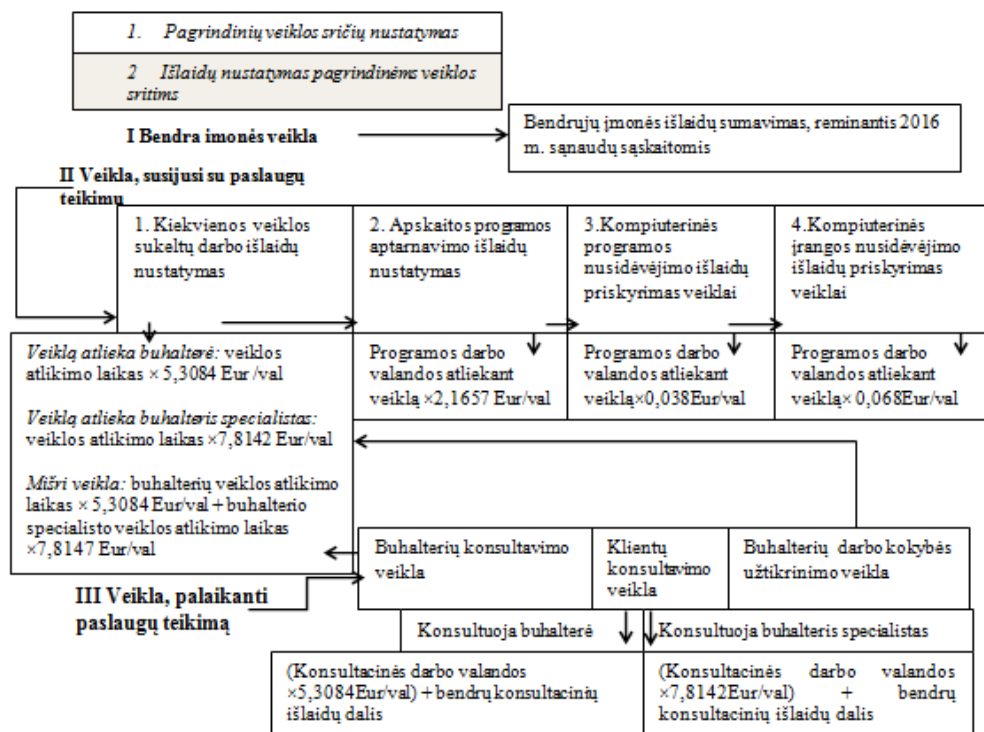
1. Pagrindinių veiklos sričių nustatymas

2 Išlaidų nustatymas pagrindinėms veiklos sritims

I Bendra imonės veikla

Bendrųjų įmonės išlaidų sumavimas, reminantis 2016 m. sąnaudų sąskaitomis

II Veikla, susijusi su paslaugų teikimu

1. Kiekvienos veiklos sukeltų darbo išlaidų nustatymas

2. Apskaitos programos aptarnavimo išlaidų nustatymas

3.Kompiuterinės programos nusidėvėjimo išlaidų priskyrimas veiklai

4.Kompiuterinės įrangos nusidėvėjimo išlaidų priskyrimas veiklai

Veiklą atlieka buhalterė: veiklos atlikimo laikas × 5,3084 Eur /val

Veiklą atlieka buhalteris specialistas: veiklos atlikimo laikas ×7,8142 Eur/val

Mišri veikla: buhalterių veiklos atlikimo laikas × 5,3084 Eur/val + buhalterio specialisto veiklos atlikimo laikas ×7,8147 Eur/val

Programos darbo valandos atliekant veiklą ×2,1657 Eur/val

Programos darbo valandos atliekant veiklą×0,038Eur/val

Programos darbo valandos atliekant veiklą× 0,068Eur/val

Buhalterių konsultavimo veikla

Klientų konsultavimo veikla

Buhalterių darbo kokybės užtikrinimo veikla

III Veikla, palaikanti paslaugų teikimą

Konsultuoja buhalterė

Konsultuoja buhalteris specialistas

(Konsultacinės darbo valandos ×5,3084Eur/val) + bendrų konsultacinių išlaidų dalis

(Konsultacinės darbo valandos ×7,8142Eur/val) + bendrų konsultacinių išlaidų dalis